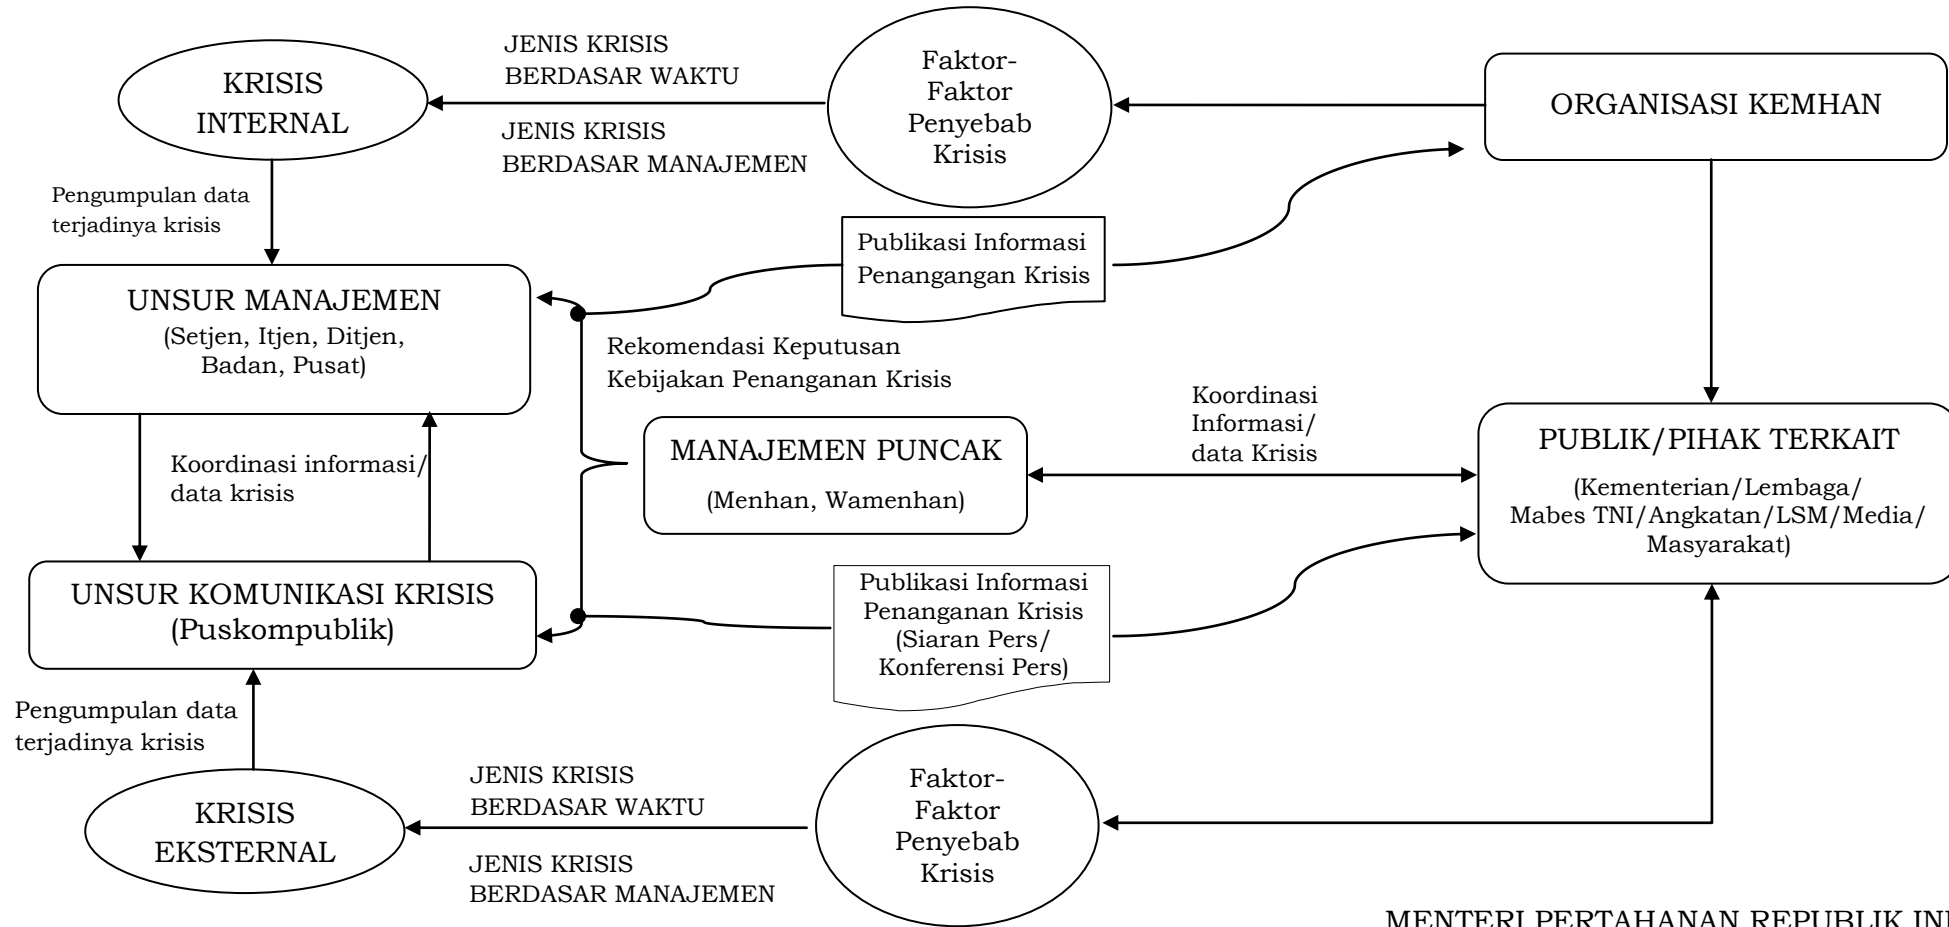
KRISIS INTERNAL

JENIS KRISIS BERDASAR WAKTU

JENIS KRISIS BERDASAR MANAJEMEN

Faktor-Faktor Penyebab Krisis

ORGANISASI KEMHAN

Pengumpulan data terjadinya krisis

Publikasi Informasi Penanganan Krisis

UNSUR MANAJEMEN
(Setjen, Itjen, Ditjen, Badan, Pusat)

Rekomendasi Keputusan Kebijakan Penanganan Krisis

Koordinasi Informasi/ data Krisis

MANAJEMEN PUNCAK
(Menhan, Wamenhan)

PUBLIK/PIHAK TERKAIT
(Kementerian/Lembaga/ Mabes TNI/Angkatan/LSM/Media/ Masyarakat)

Koordinasi informasi/ data krisis

UNSUR KOMUNIKASI KRISIS
(Puskompublik)

Publikasi Informasi Penanganan Krisis (Siaran Pers/ Konferensi Pers)

Pengumpulan data terjadinya krisis

KRISIS EKSTERNAL

JENIS KRISIS BERDASAR WAKTU

JENIS KRISIS BERDASAR MANAJEMEN

Faktor-Faktor Penyebab Krisis

MENTERI PERTAHANAN REPUBLIK IN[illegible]